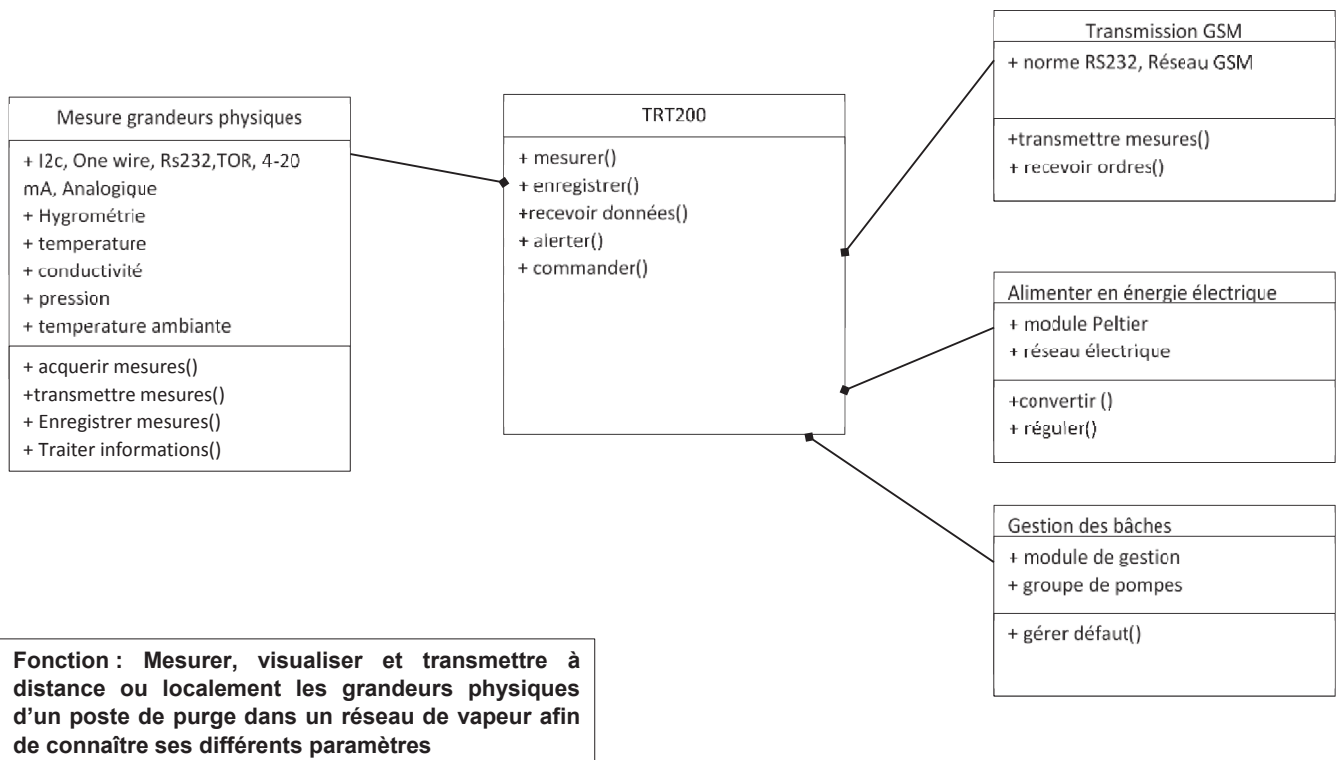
Transmission GSM
+ norme RS232, Réseau GSM
+transmettre mesures()
+ recevoir ordres()

Mesure grandeurs physiques
+ I2c, One wire, Rs232,TOR, 4-20 mA, Analogique
+ Hygrométrie
+ temperature
+ conductivité
+ pression
+ temperature ambiante
+ acquerir mesures()
+transmettre mesures()
+ Enregistrer mesures()
+ Traiter informations()

TRT200
+ mesurer()
+ enregistrer()
+recevoir données()
+ alerter()
+ commander()

Alimenter en énergie électrique
+ module Peltier
+ réseau électrique
+convertir ()
+ réguler()

Gestion des bâches
+ module de gestion
+ groupe de pompes
+ gérer défaut()

Fonction : Mesurer, visualiser et transmettre à distance ou localement les grandeurs physiques d'un poste de purge dans un réseau de vapeur afin de connaître ses différents paramètres